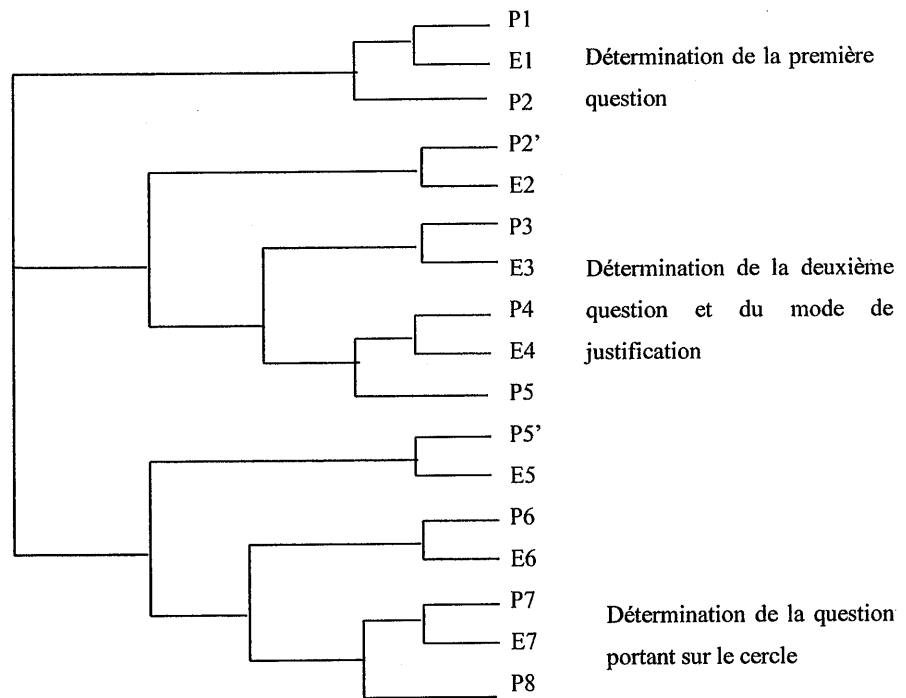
P1
E1
P2
Détermination de la première question

P2'
E2
P3
E3
P4
E4
P5
Détermination de la deuxième question et du mode de justification

P5'
E5
P6
E6
P7
E7
P8
Détermination de la question portant sur le cercle